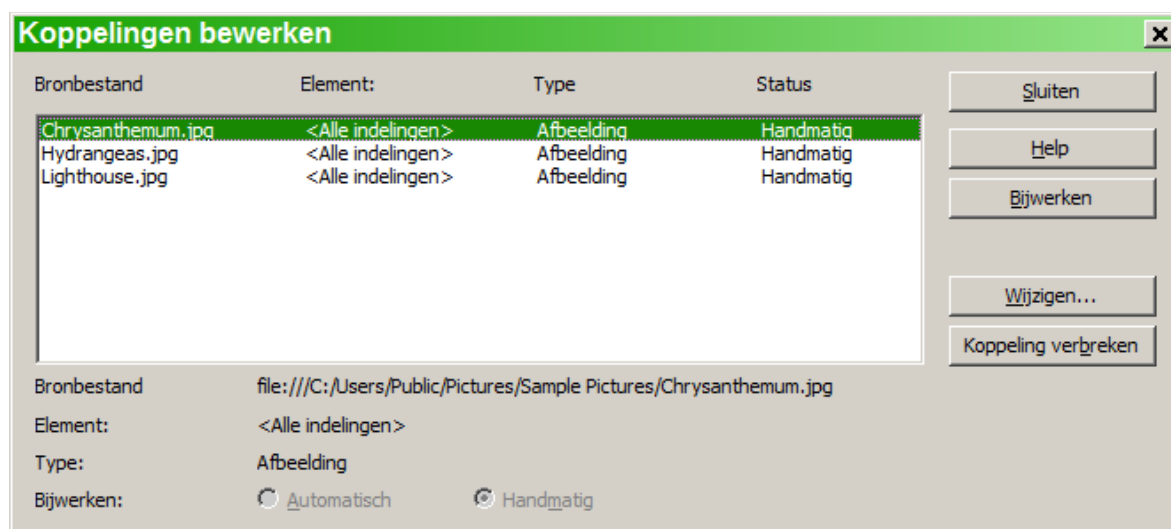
Koppelingen bewerken

| Bronbestand | Element: | Type | Status |
|---|---|---|---|
| Chrysanthemum.jpg | <Alle indelingen> | Afbeelding | Handmatig |
| Hydrangeas.jpg | <Alle indelingen> | Afbeelding | Handmatig |
| Lighthouse.jpg | <Alle indelingen> | Afbeelding | Handmatig |

Sluiten
Help
Bijwerken
Wijzigen...
Koppeling verbreken

Bronbestand file:///C:/Users/Public/Pictures/Sample Pictures/Chrysanthemum.jpg
Element: <Alle indelingen>
Type: Afbeelding
Bijwerken: Automatisch Handmatig